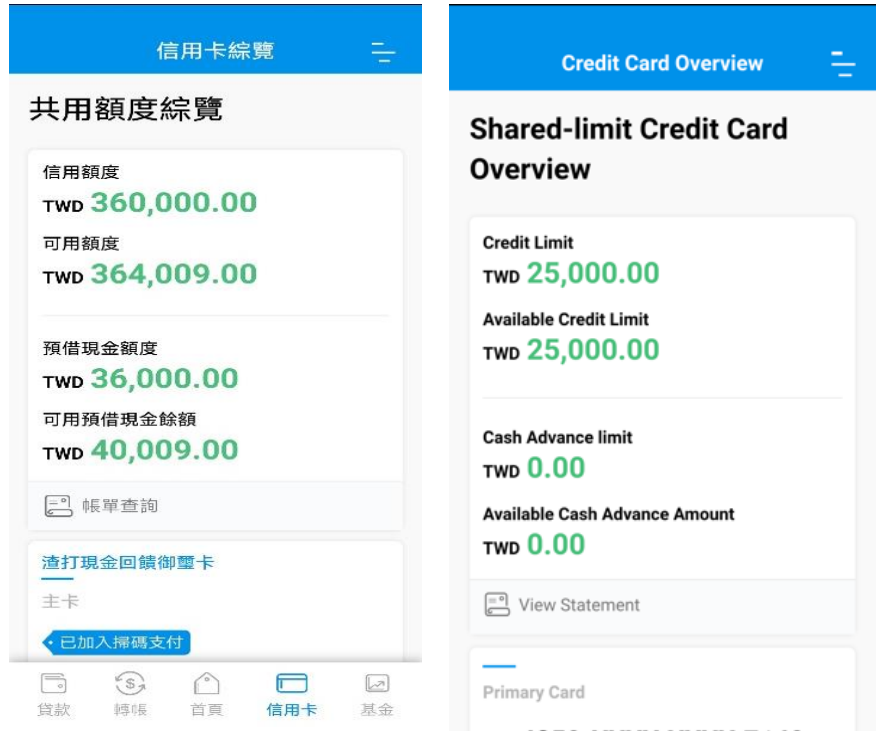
信用卡綜覽

共用額度綜覽

信用額度
TWD 360,000.00
可用額度
TWD 364,009.00

預借現金額度
TWD 36,000.00
可用預借現金餘額
TWD 40,009.00

帳單查詢

渣打現金回饋御璽卡
主卡
已加入掃碼支付

貸款 轉帳 首頁 信用卡 基金

Credit Card Overview

Shared-limit Credit Card Overview

Credit Limit
TWD 25,000.00
Available Credit Limit
TWD 25,000.00

Cash Advance limit
TWD 0.00
Available Cash Advance Amount
TWD 0.00

View Statement

Primary Card
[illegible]